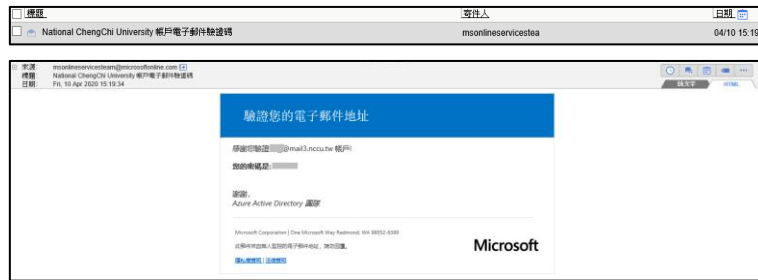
標題 | 寄件人 | 日期

National ChengChi University 帳戶電子郵件驗證碼 | msonlineservicestea | 04/10 15:19

來源: msonlineservicesteam@microsoftonline.com
標題: National ChengChi University 帳戶電子郵件驗證碼
日期: Fri, 10 Apr 2020 15:19:34

純文字 HTML

驗證您的電子郵件地址

感謝您驗證 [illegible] @mail3.nccu.tw 帳戶!

您的驗證碼是: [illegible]

謝謝,
Azure Active Directory 團隊

Microsoft Corporation | One Microsoft Way Redmond, WA 98052-6399

此郵件寄自無人監控的電子郵件地址。請勿回覆。

隱私權聲明 | 法律聲明

Microsoft